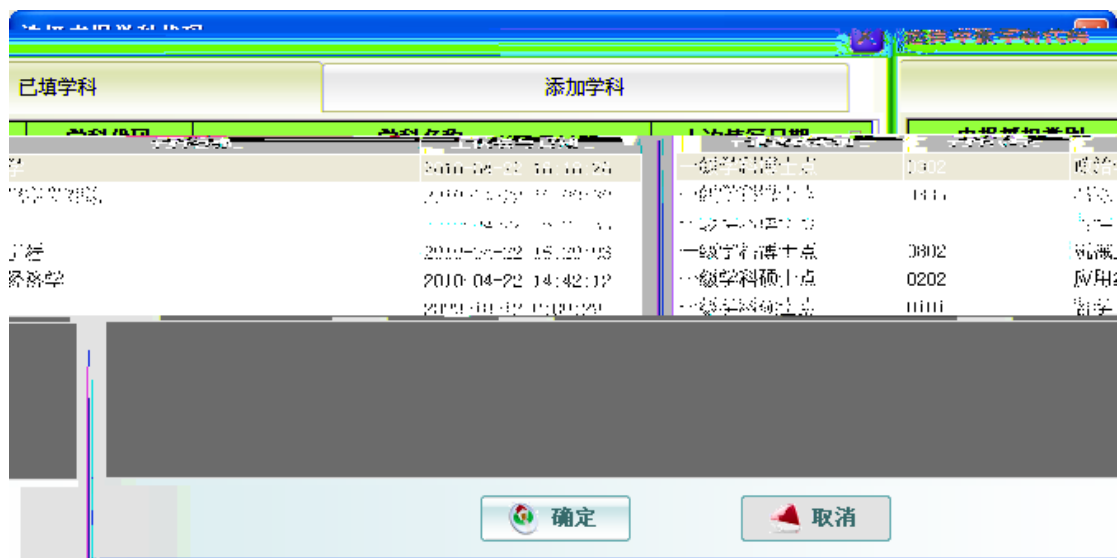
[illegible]

已填学科

添加学科

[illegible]

| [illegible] | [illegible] | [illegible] | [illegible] | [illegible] |
|---|---|---|---|---|
| 学 | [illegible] | 一级学科博士点 | 0502 | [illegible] |
| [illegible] | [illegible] | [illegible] | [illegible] | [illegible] |
| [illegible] | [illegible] | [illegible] | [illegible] | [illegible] |
| 了学 | 2010-04-22 15:20:53 | 一级学科博士点 | 0802 | 机械 |
| 济济学 | 2010-04-22 14:42:12 | 一级学科硕士点 | 0202 | 应用 |
| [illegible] | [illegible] | 一级学科硕士点 | 0101 | 哲学 |

确定

取消